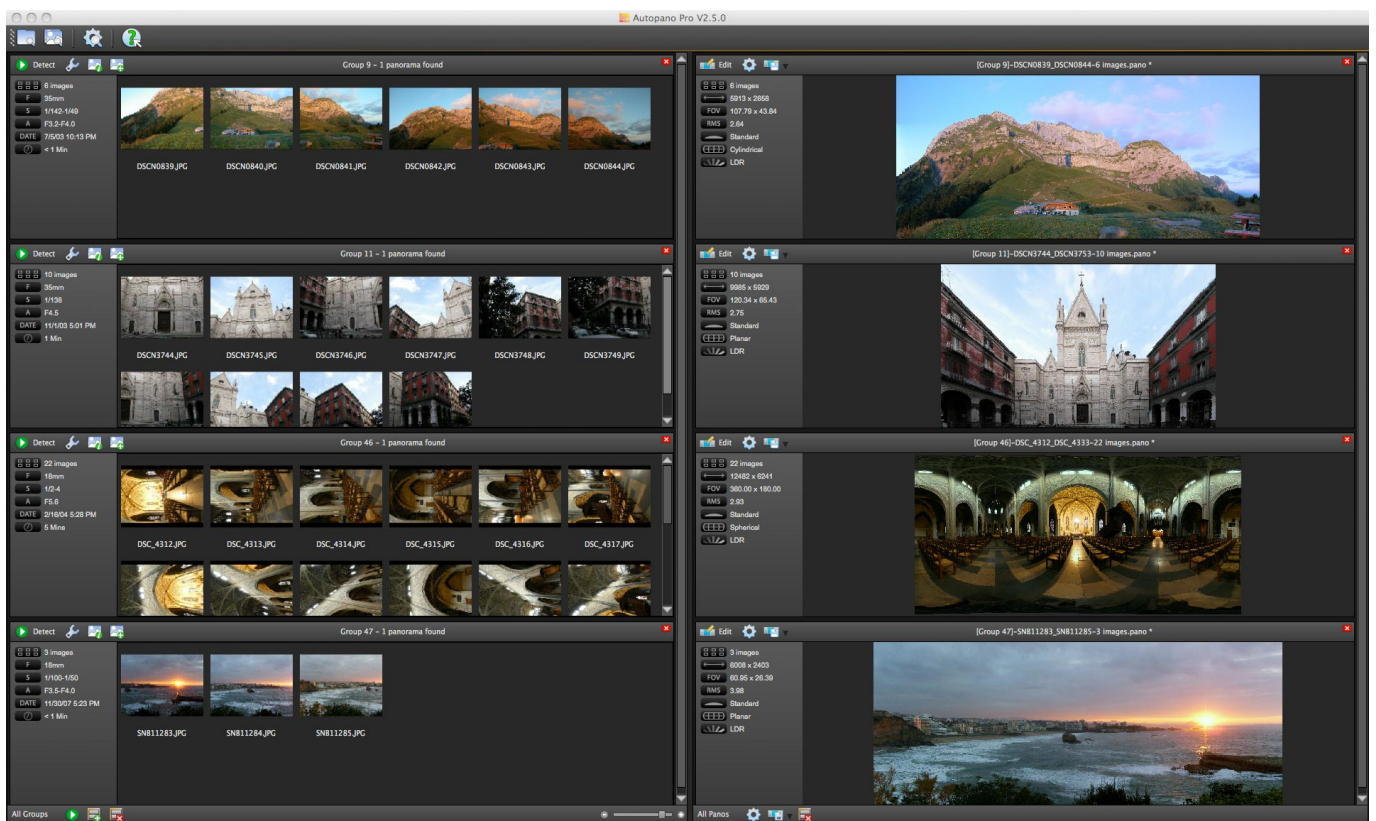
Autopano Pro V2.5.0

Detect
Group 9 - 1 panorama found
6 images
F 35mm
S 1/142-1/49
A F3.2-F4.0
DATE 7/5/03 10:13 PM
< 1 Min
DSCN0839.JPG DSCN0840.JPG DSCN0841.JPG DSCN0842.JPG DSCN0843.JPG DSCN0844.JPG

Detect
Group 11 - 1 panorama found
10 images
F 35mm
S 1/138
A F4.5
DATE 11/1/03 5:01 PM
1 Min
DSCN3744.JPG DSCN3745.JPG DSCN3746.JPG DSCN3747.JPG DSCN3748.JPG DSCN3749.JPG

Detect
Group 46 - 1 panorama found
22 images
F 18mm
S 1/2-4
A F5.6
DATE 2/18/04 5:28 PM
5 Mins
DSC_4312.JPG DSC_4313.JPG DSC_4314.JPG DSC_4315.JPG DSC_4316.JPG DSC_4317.JPG

Detect
Group 47 - 1 panorama found
3 images
F 18mm
S 1/100-1/50
A F3.5-F4.0
DATE 11/30/07 5:23 PM
< 1 Min
SN811283.JPG SN811284.JPG SN811285.JPG

All Groups

Edit
[Group 9]-DSCN0839_DSCN0844-6 images.pano *
6 images
5913 x 2858
FOV 107.79 x 43.84
RMS 2.64
Standard
Cylindrical
LDR

Edit
[Group 11]-DSCN3744_DSCN3753-10 images.pano *
10 images
9985 x 5929
FOV 120.34 x 65.43
RMS 2.75
Standard
Planar
LDR

Edit
[Group 46]-DSC_4312_DSC_4333-22 images.pano *
22 images
12482 x 6241
FOV 360.00 x 180.00
RMS 2.93
Standard
Spherical
LDR

Edit
[Group 47]-SN811283_SN811285-3 images.pano *
3 images
6008 x 2403
FOV 60.95 x 26.39
RMS 3.98
Standard
Planar
LDR

All Panos